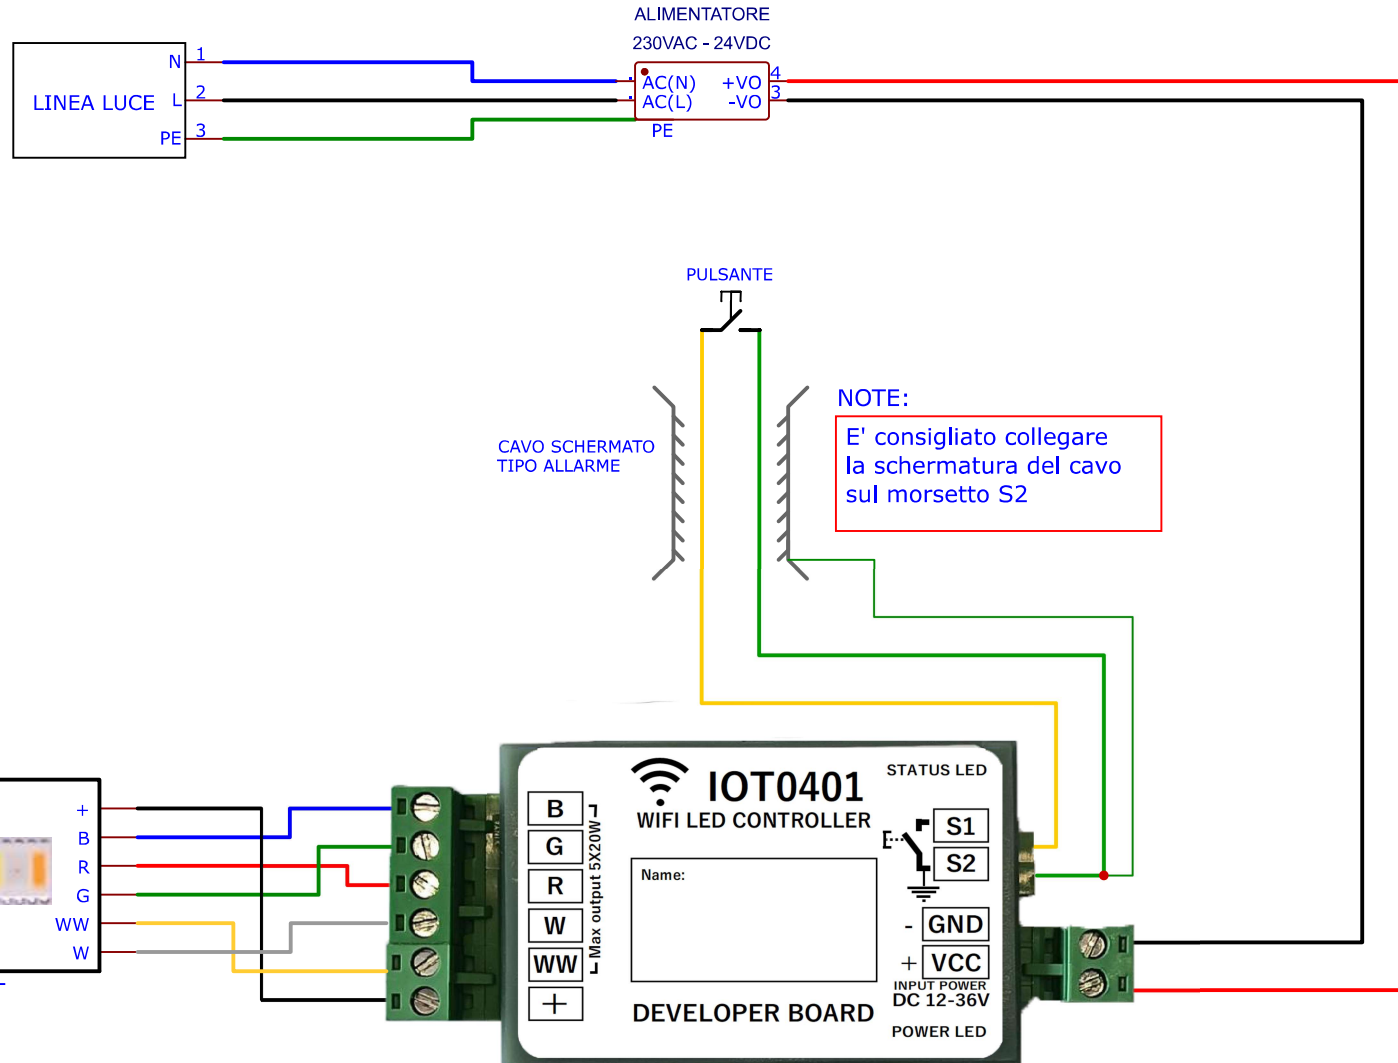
ALIMENTATORE
230VAC - 24VDC

LINEA LUCE
N 1
L 2
PE 3

AC(N)
AC(L)
+VO 4
-VO 3
PE

PULSANTE

CAVO SCHERMATO
TIPO ALLARME

NOTE:
E' consigliato collegare la schermatura del cavo sul morsetto S2

+
B
R
G
WW
W

B
G
R
W
WW
+
Max output 5X20W

IOT0401
WIFI LED CONTROLLER
Name:
DEVELOPER BOARD

STATUS LED
S1
S2
- GND
+ VCC
INPUT POWER
DC 12-36V
POWER LED